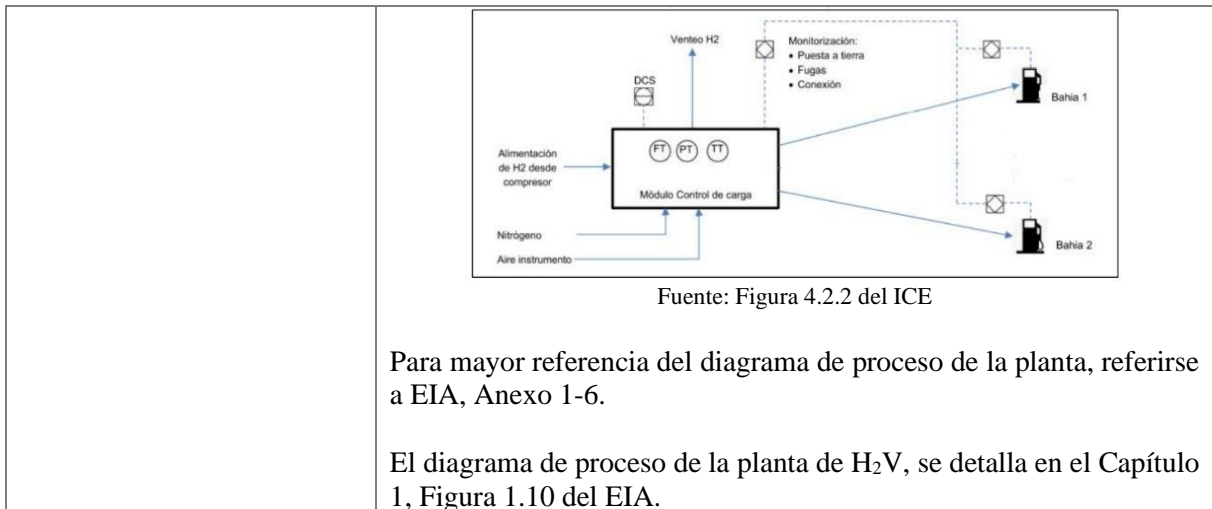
Venteo H2

Monitorización:
• Puesta a tierra
• Fugas
• Conexión

DCS

Bahia 1

Alimentación de H2 desde compresor

FT PT TT

Módulo Control de carga

Nitrógeno

Aire instrumento

Bahia 2

Fuente: Figura 4.2.2 del ICE

Para mayor referencia del diagrama de proceso de la planta, referirse a EIA, Anexo 1-6.

El diagrama de proceso de la planta de $H_2V$, se detalla en el Capítulo 1, Figura 1.10 del EIA.